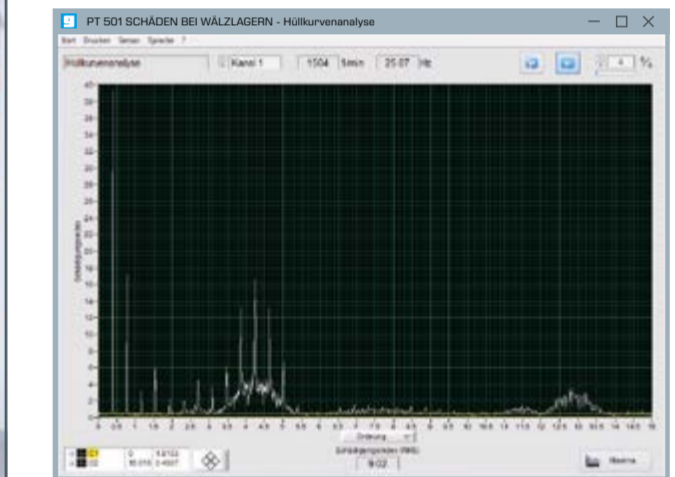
PT 501 SCHÄDEN BEI WÄLZLAGERN - Hüllkurvenanalyse

Start Drucken Sensor Sprache ?

Hüllkurvenanalyse

Kanal 1

1504 1/min

25.07 Hz

4

%

40
38
36
34
32
30
28
26
24
22
20
18
16
14
12
10
8
6
4
2
0

Schwinggeschwindigkeit

0 0.5 1 1.5 2 2.5 3 3.5 4 4.5 5 5.5 6 6.5 7 7.5 8 8.5 9 9.5 10 10.5 11 11.5 12 12.5 13 13.5 14 14.5 15

Ordnung

Schwinggeschwindigkeit (RMS)

9.02

C1
C2

0
10.015

9.8153
0.4607

Normal